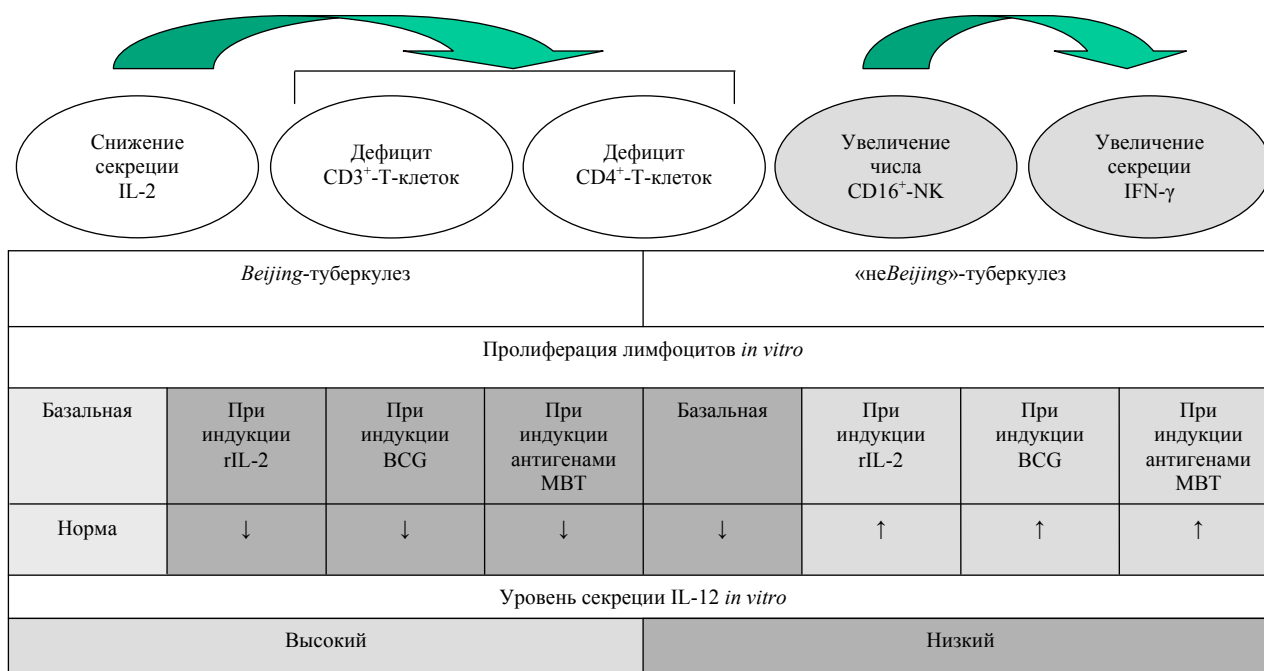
Снижение секреции IL-2

Дефицит $CD3^+$-Т-клеток

Дефицит $CD4^+$-Т-клеток

Увеличение числа $CD16^+$-NK

Увеличение секреции IFN-γ

| *Beijing*-туберкулез | | | | «не*Beijing*»-туберкулез | | | |
|---|---|---|---|---|---|---|---|
| Пролиферация лимфоцитов *in vitro* | | | | | | | |
| Базальная | При индукции rIL-2 | При индукции BCG | При индукции антигенами МВТ | Базальная | При индукции rIL-2 | При индукции BCG | При индукции антигенами МВТ |
| Норма | ↓ | ↓ | ↓ | ↓ | ↑ | ↑ | ↑ |
| Уровень секреции IL-12 *in vitro* | | | | | | | |
| Высокий | | | | Низкий | | | |